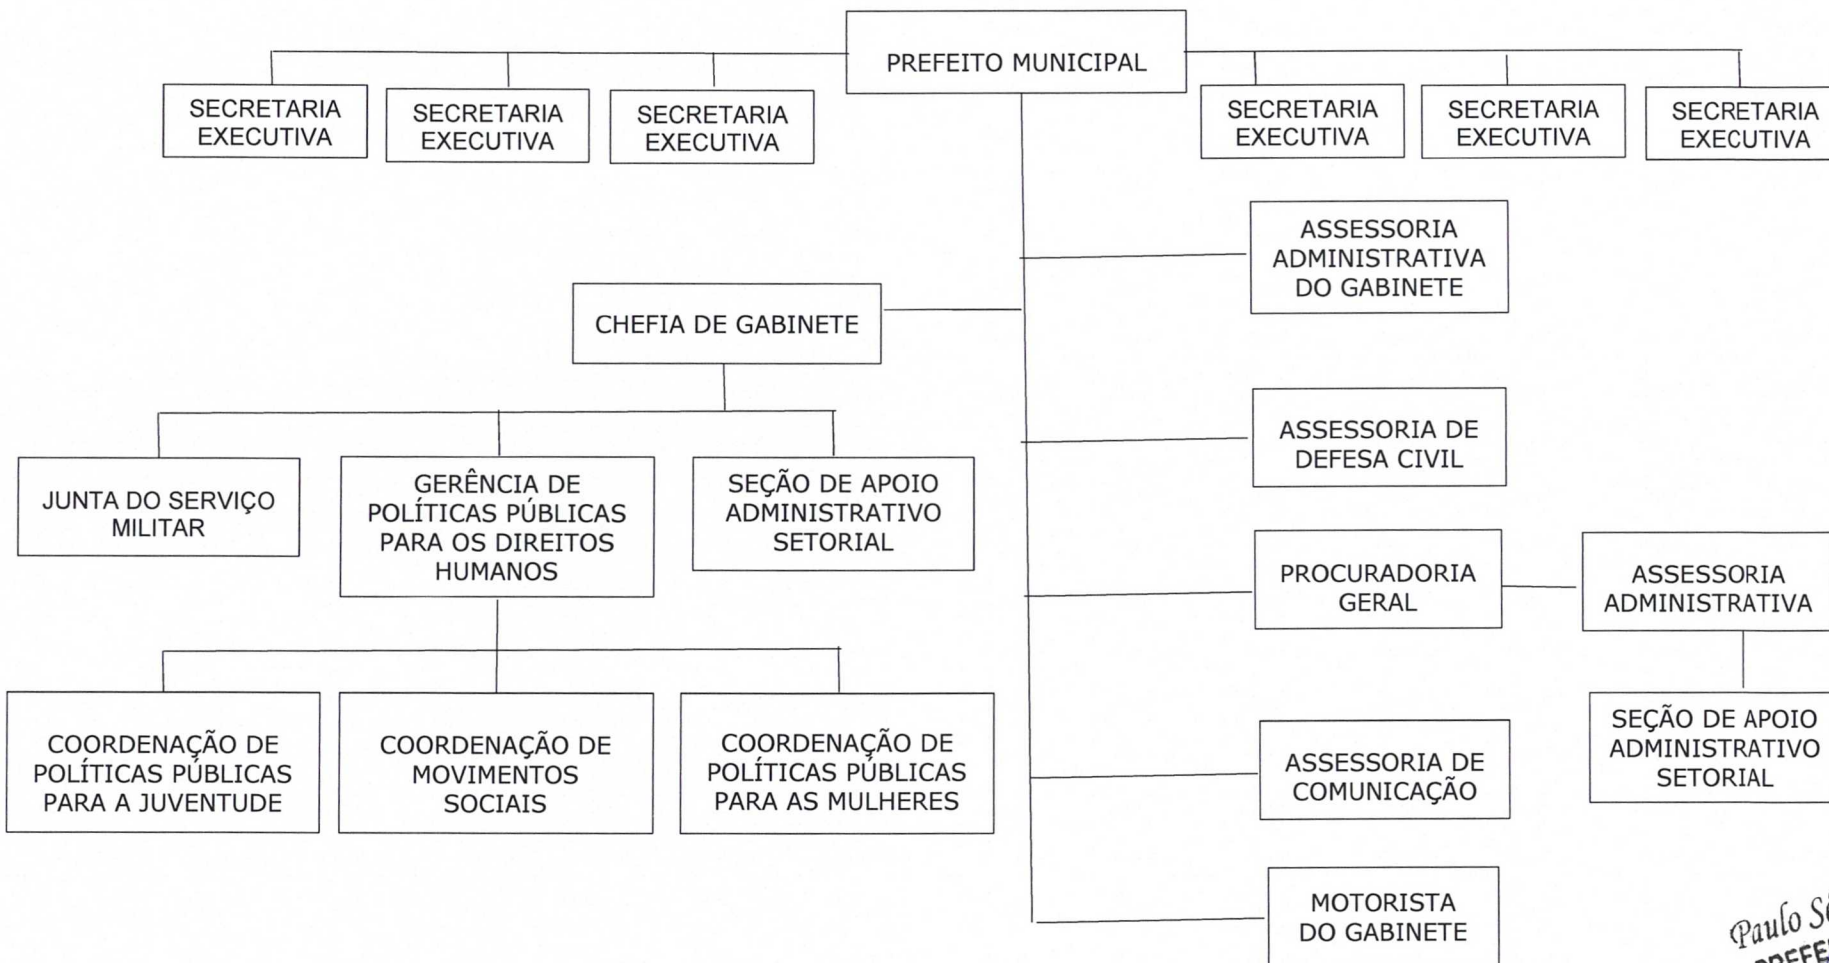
PREFEITO MUNICIPAL

SECRETARIA EXECUTIVA

SECRETARIA EXECUTIVA

SECRETARIA EXECUTIVA

SECRETARIA EXECUTIVA

SECRETARIA EXECUTIVA

SECRETARIA EXECUTIVA

ASSESSORIA ADMINISTRATIVA DO GABINETE

CHEFIA DE GABINETE

JUNTA DO SERVIÇO MILITAR

GERÊNCIA DE POLÍTICAS PÚBLICAS PARA OS DIREITOS HUMANOS

SEÇÃO DE APOIO ADMINISTRATIVO SETORIAL

ASSESSORIA DE DEFESA CIVIL

PROCURADORIA GERAL

ASSESSORIA ADMINISTRATIVA

COORDENAÇÃO DE POLÍTICAS PÚBLICAS PARA A JUVENTUDE

COORDENAÇÃO DE MOVIMENTOS SOCIAIS

COORDENAÇÃO DE POLÍTICAS PÚBLICAS PARA AS MULHERES

ASSESSORIA DE COMUNICAÇÃO

SEÇÃO DE APOIO ADMINISTRATIVO SETORIAL

MOTORISTA DO GABINETE

Paulo S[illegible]
PREFE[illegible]